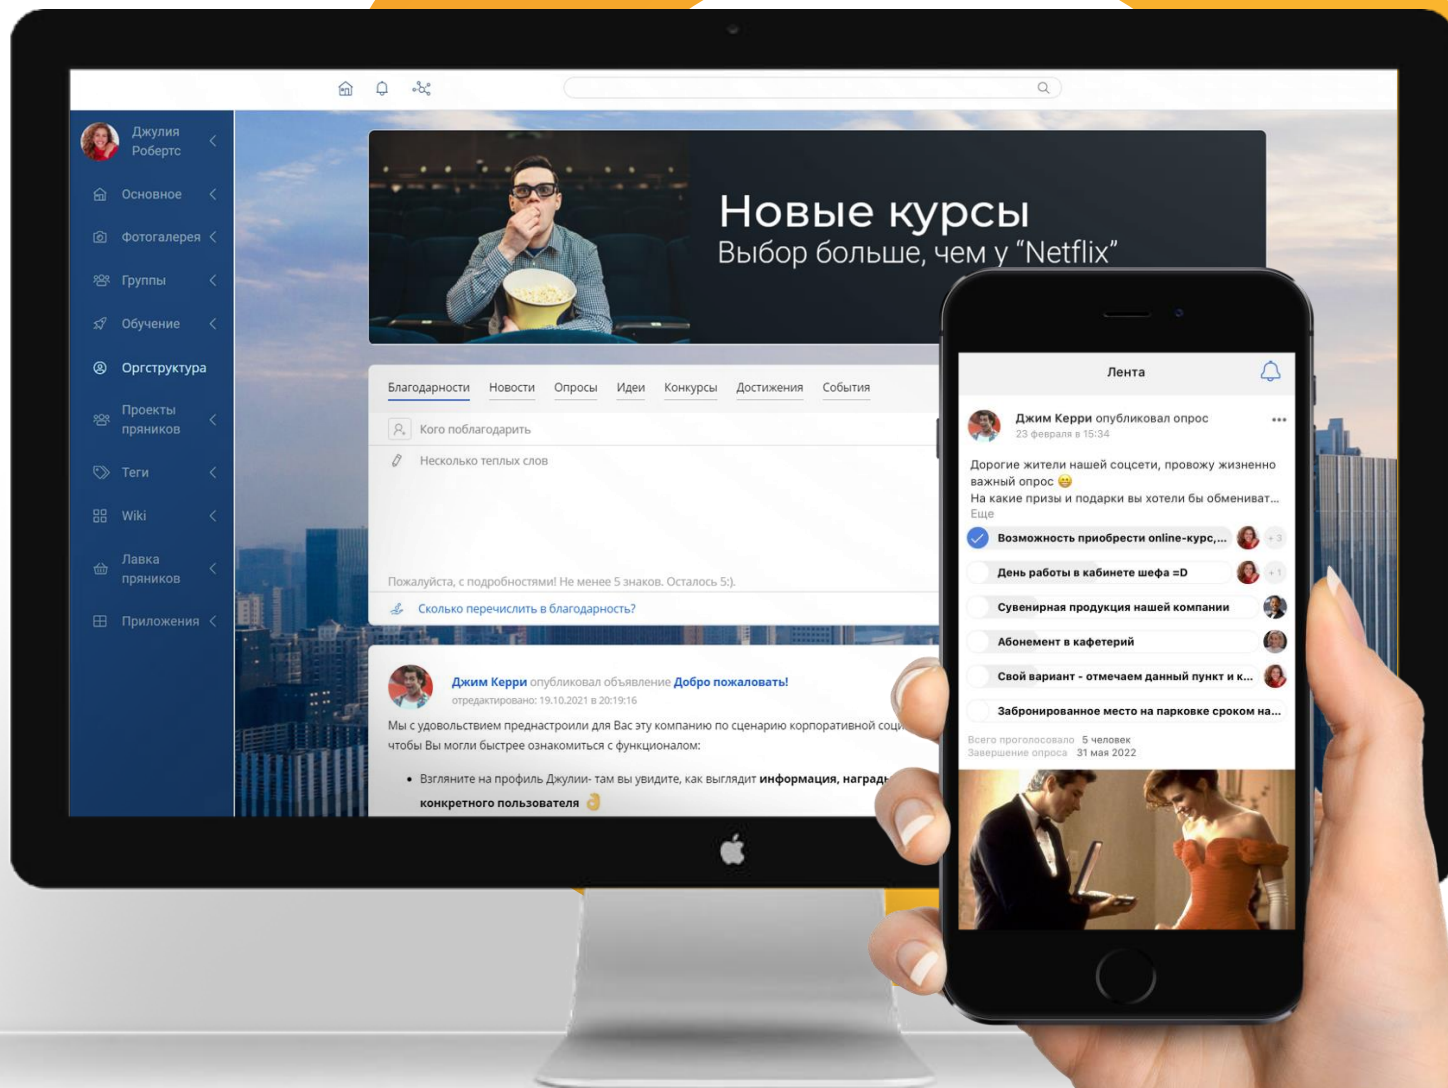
Джулия Робертс

Основное

Фотогалерея

Группы

Обучение

Оргструктура

Проекты пряников

Теги

Wiki

Лавка пряников

Приложения

Новые курсы
Выбор больше, чем у “Netflix”

Благодарности Новости Опросы Идеи Конкурсы Достижения События

Кого поблагодарить

Несколько теплых слов

Пожалуйста, с подробностями! Не менее 5 знаков. Осталось 5:).

Сколько перечислить в благодарность?

Джим Керри опубликовал объявление Добро пожаловать!
отредактировано: 19.10.2021 в 20:19:16

Мы с удовольствием преднастроили для Вас эту компанию по сценарию корпоративной соц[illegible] чтобы Вы могли быстрее ознакомиться с функционалом:

• Взгляните на профиль Джулии- там вы увидите, как выглядит информация, наград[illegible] конкретного пользователя

Лента

Джим Керри опубликовал опрос
23 февраля в 15:34

Дорогие жители нашей соцсети, провожу жизненно важный опрос
На какие призы и подарки вы хотели бы обменоват...
Еще

Возможность приобрести online-курс,... +3

День работы в кабинете шефа =D +1

Сувенирная продукция нашей компании

Абонемент в кафетерий

Свой вариант - отмечаем данный пункт и к...

Забронированное место на парковке сроком на...

Всего проголосовало 5 человек
Завершение опроса 31 мая 2022